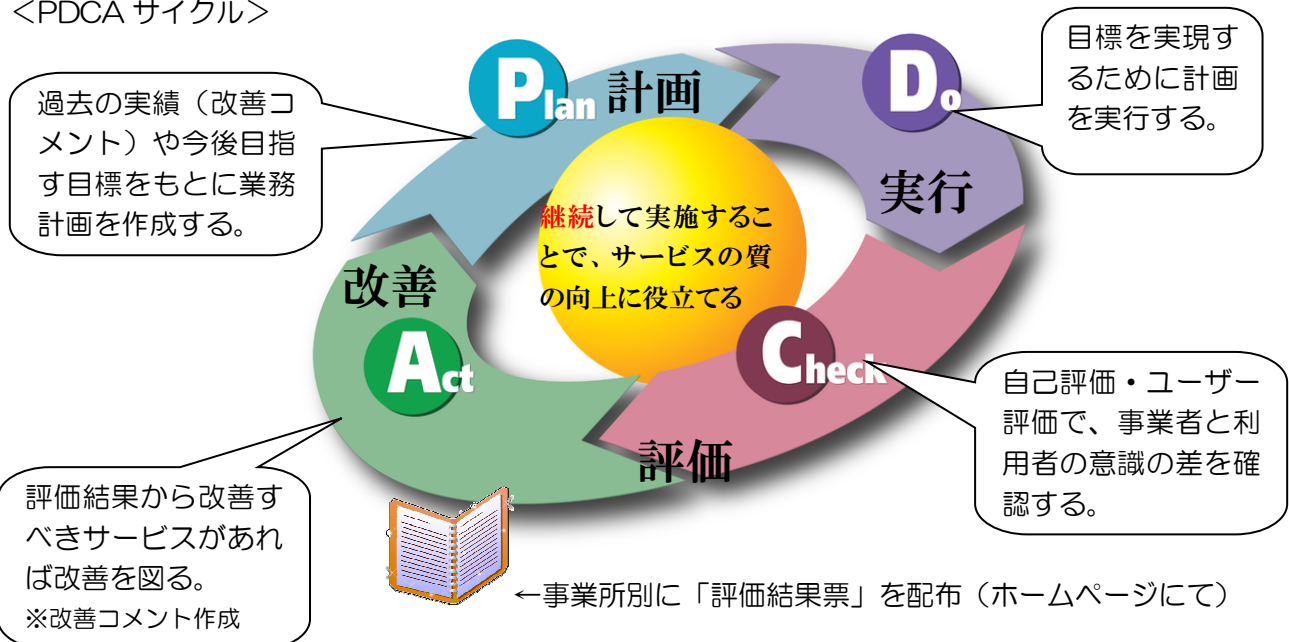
<PDCA サイクル>

過去の実績（改善コメント）や今後目指す目標をもとに業務計画を作成する。

Plan 計画

Do

目標を実現するために計画を実行する。

実行

継続して実施することで、サービスの質の向上に役立てる

改善

Act

Check

自己評価・ユーザー評価で、事業者と利用者の意識の差を確認する。

評価

評価結果から改善すべきサービスがあれば改善を図る。
※改善コメント作成

←事業所別に「評価結果票」を配布（ホームページにて）